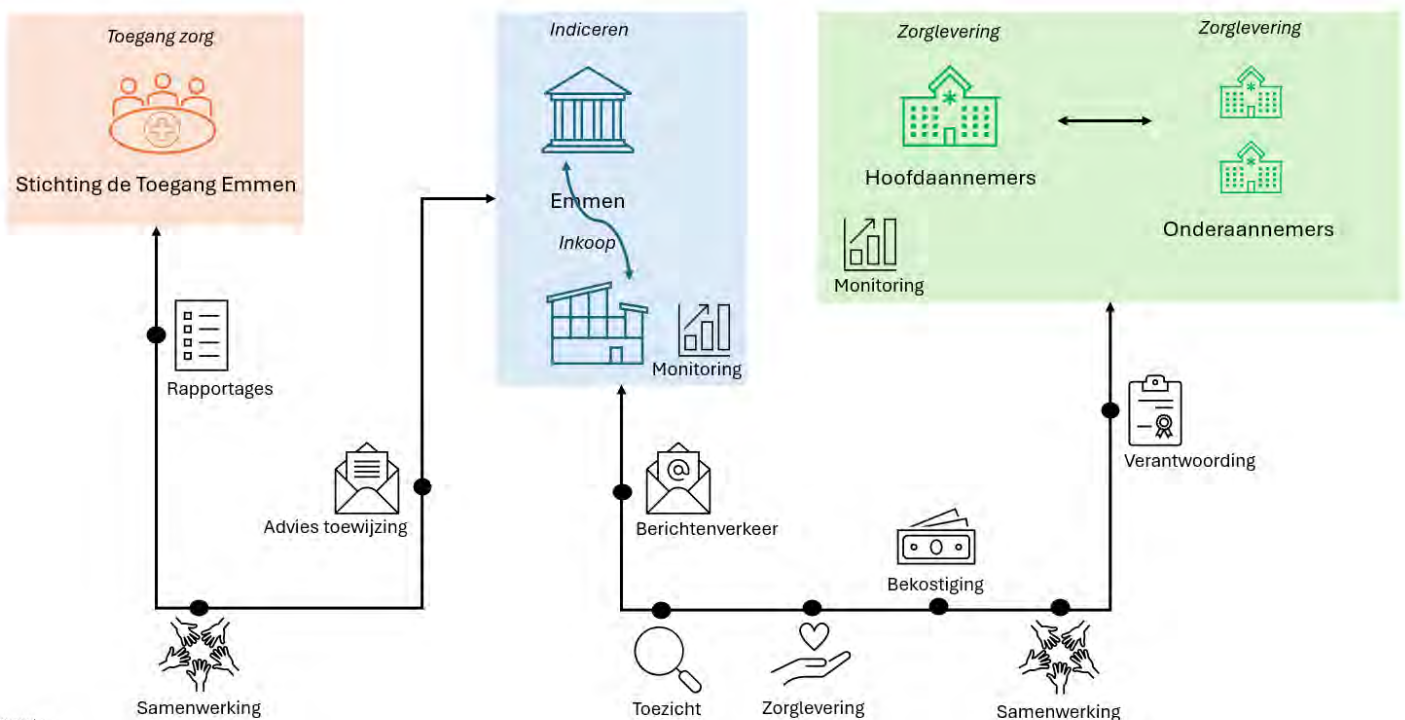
Toegang zorg

Stichting de Toegang Emmen

Indiceren

Emmen

Inkoop

Monitoring

Zorglevering

Hoofdaannemers

Monitoring

Zorglevering

Onderaannemers

Rapportages

Advies toewijzing

Samenwerking

Berichtenverkeer

Toezicht

Zorglevering

Bekostiging

Samenwerking

Verantwoording